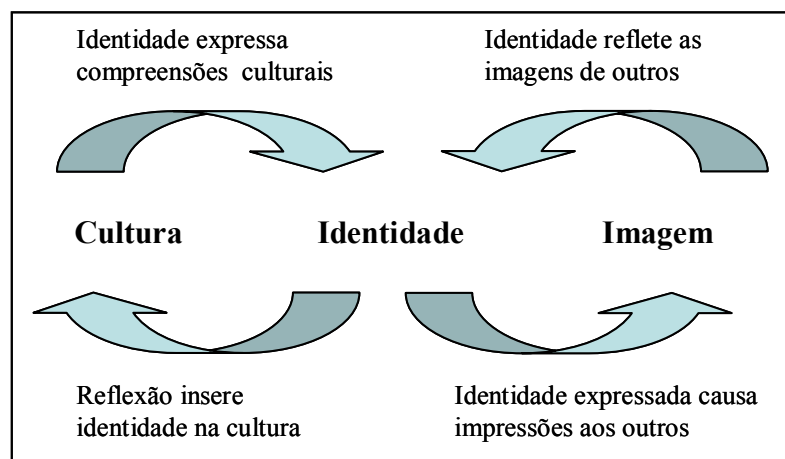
Identidade expressa compreensões culturais

Identidade reflete as imagens de outros

Cultura

Identidade

Imagem

Reflexão insere identidade na cultura

Identidade expressada causa impressões aos outros